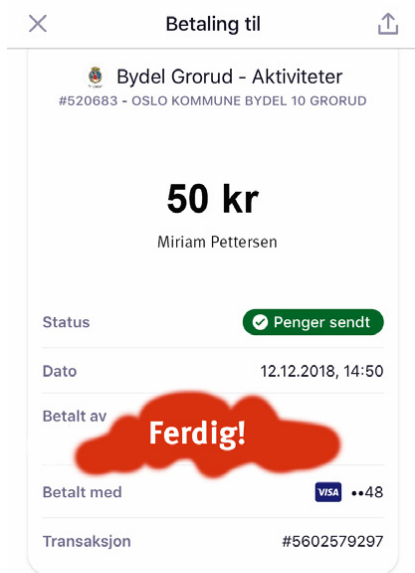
Betaling til

Bydel Grorud - Aktiviteter
#520683 - OSLO KOMMUNE BYDEL 10 GRORUD

50 kr

Miriam Pettersen

| | |
|---|---|
| Status | Penger sendt |
| Dato | 12.12.2018, 14:50 |
| Betalt av | Ferdig! |
| Betalt med | VISA ••48 |
| Transaksjon | #5602579297 |